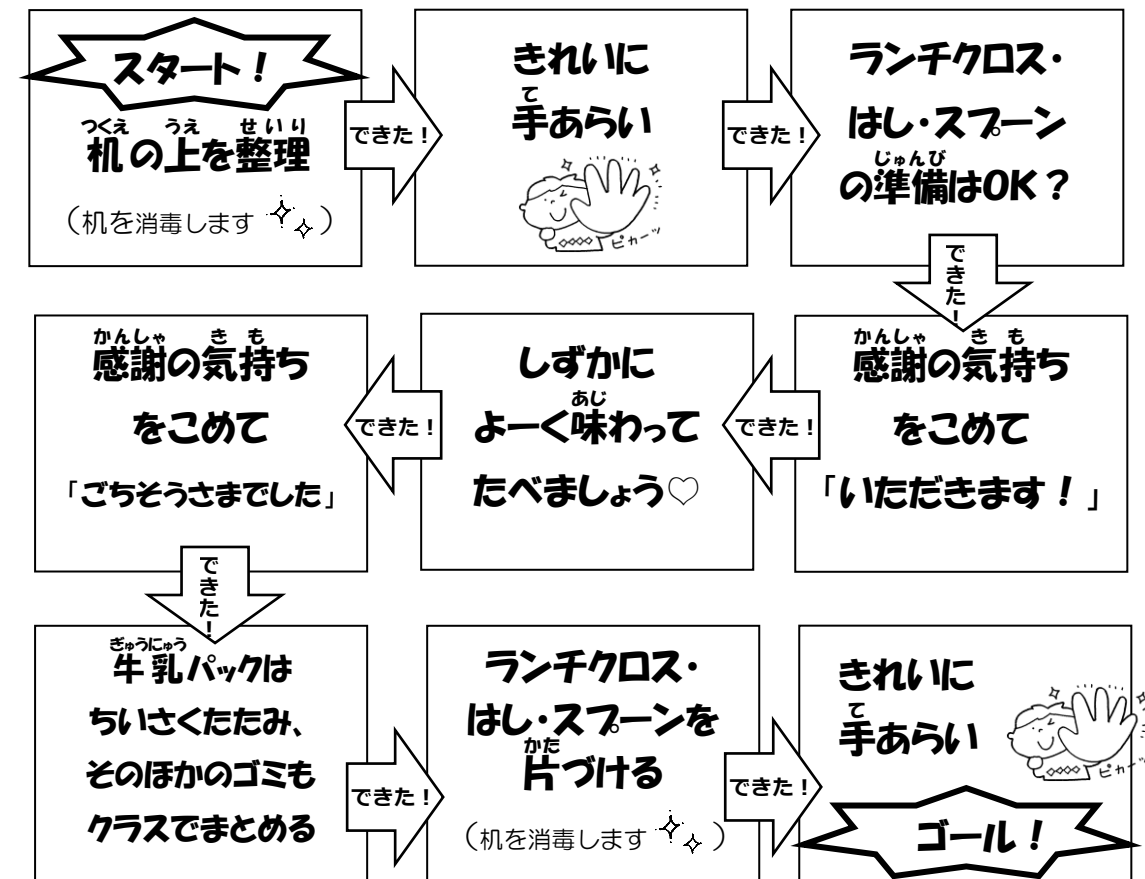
スタート！

つくえ うえ せいり
机の上を整理

（机を消毒します）

できた！

きれいに
て
手あらい

ピカーッ

できた！

ランチクロス・
はし・スプーン
じゅんび
の準備はOK？

できた！

かんしゃ き も
感謝の気持ち
をこめて
「いただきます！」

できた！

しずかに
あじ
よーく味わって
たべましょう♡

できた！

かんしゃ き も
感謝の気持ち
をこめて
「ごちそうさまでした」

できた！

ぎゅうにゅう
牛乳パックは
ちいさくたたみ、
そのほかのゴミも
クラスでまとめる

できた！

ランチクロス・
はし・スプーンを
かた
片づける

（机を消毒します）

できた！

きれいに
て
手あらい

ピカーッ

ゴール！